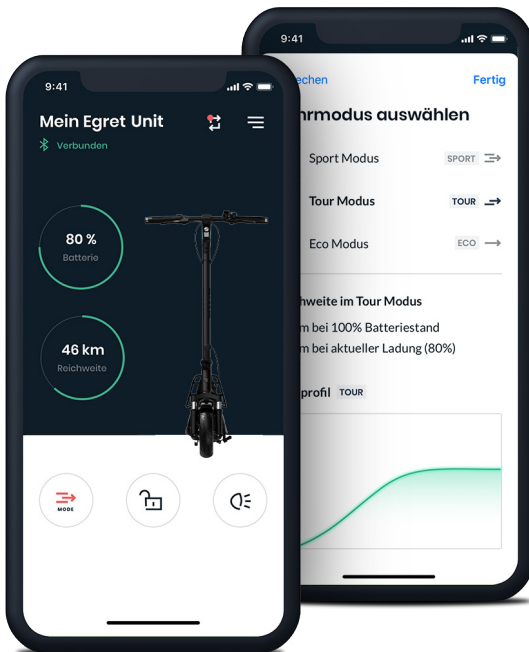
9:41

Mein Egret Unit

Verbunden

80 %
Batterie

46 km
Reichweite

MODE

9:41

echen

Fertig

hrmodus auswählen

Sport Modus SPORT

Tour Modus TOUR

Eco Modus ECO

hweite im Tour Modus

m bei 100% Batteriestand

m bei aktueller Ladung (80%)

profil TOUR